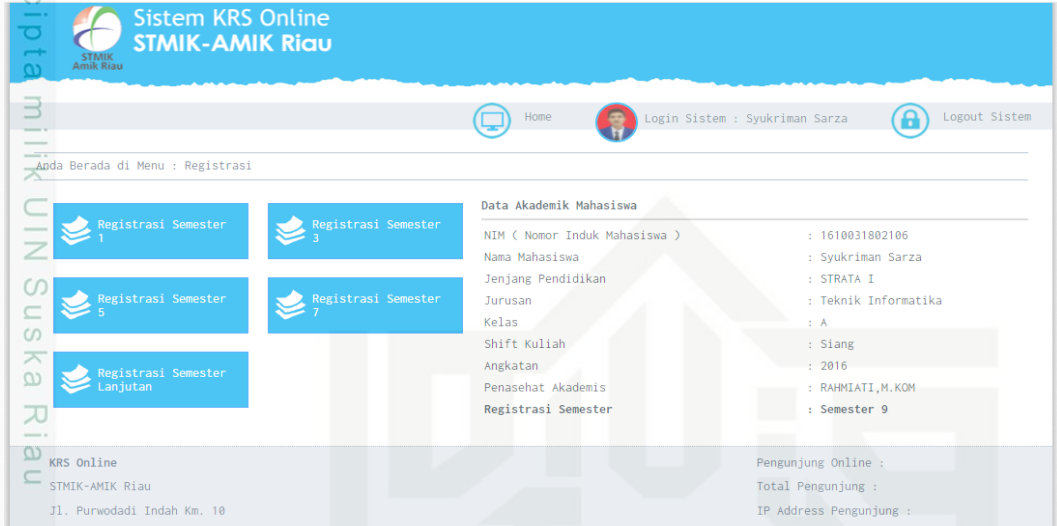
Hak Cipta milik UIN Suska Riau

STMIK Amik Riau

Sistem KRS Online
STMIK-AMIK Riau

Home   Login Sistem : Syukriman Sarza   Logout Sistem

Anda Berada di Menu : Registrasi

Registrasi Semester 1

Registrasi Semester 3

Registrasi Semester 5

Registrasi Semester 7

Registrasi Semester Lanjutan

Data Akademik Mahasiswa

| | |
|---|---|
| NIM ( Nomor Induk Mahasiswa ) | : 1610031802106 |
| Nama Mahasiswa | : Syukriman Sarza |
| Jenjang Pendidikan | : STRATA I |
| Jurusan | : Teknik Informatika |
| Kelas | : A |
| Shift Kuliah | : Siang |
| Angkatan | : 2016 |
| Penasehat Akademis | : RAHMIATI,M.KOM |
| Registrasi Semester | : Semester 9 |

KRS Online
STMIK-AMIK Riau
Jl. Purwodadi Indah Km. 10

Pengunjung Online :
Total Pengunjung :
IP Address Pengunjung :